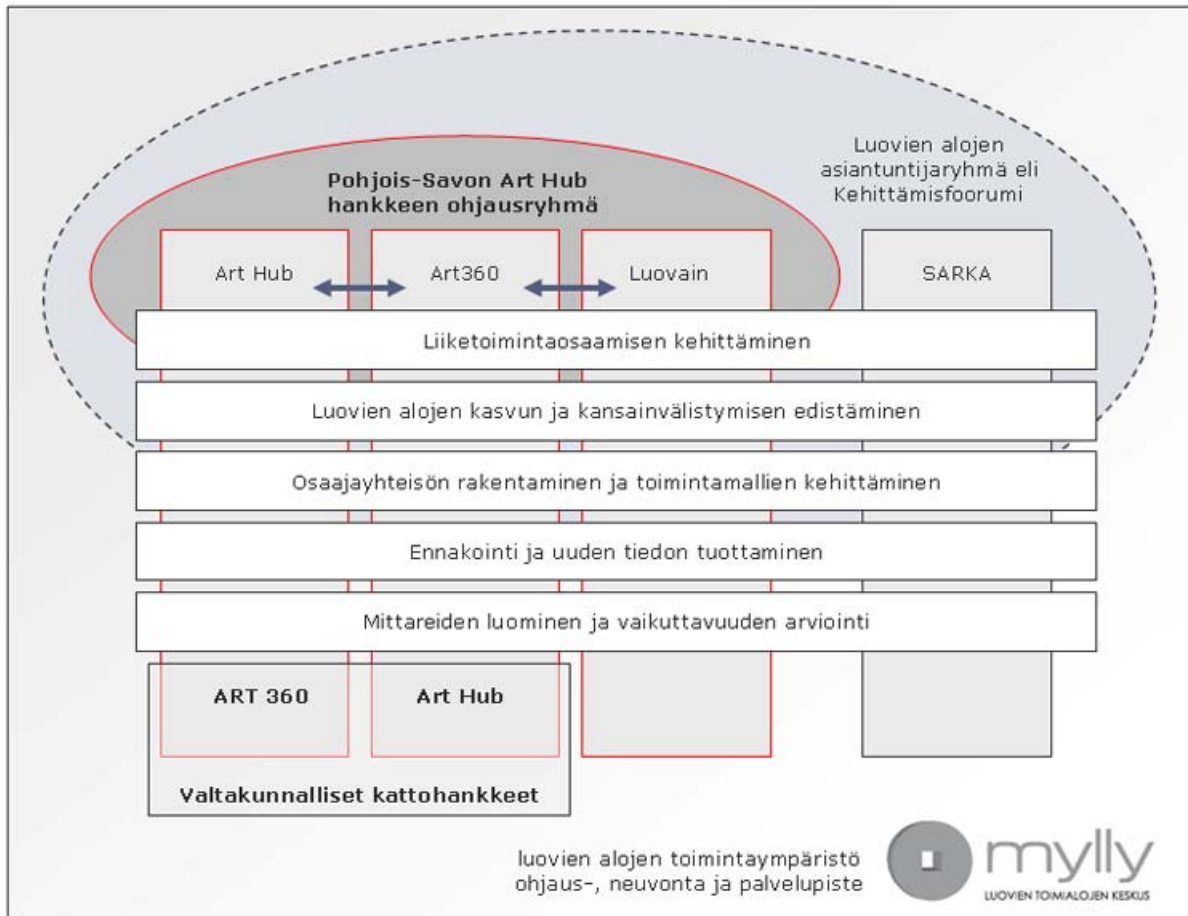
Luovien alojen asiantuntijaryhmä eli Kehittämisfoorumi

Pohjois-Savon Art Hub hankkeen ohjausryhmä

Art Hub

Art360

Luovain

SARKA

Liiketoimintaosaamisen kehittäminen

Luovien alojen kasvun ja kansainvälistymisen edistäminen

Osaajayhteisön rakentaminen ja toimintamallien kehittäminen

Ennakointi ja uuden tiedon tuottaminen

Mittareiden luominen ja vaikuttavuuden arviointi

ART 360

Art Hub

Valtakunnalliset kattohankkeet

luovien alojen toimintaympäristö ohjaus-, neuvonta ja palvelupiste

mylly

LUOVIEN TOIMIALOJEN KESKUS